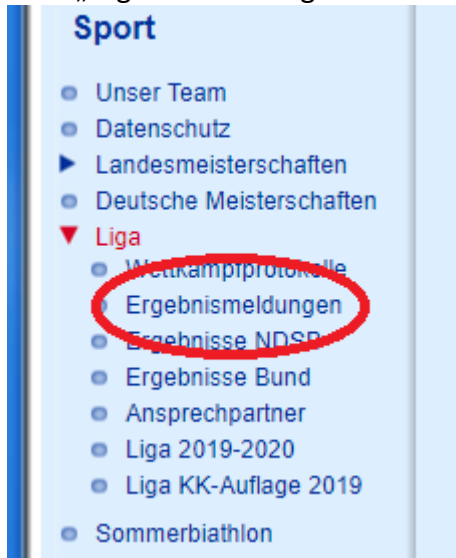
Sport

Unser Team
Datenschutz
Landesmeisterschaften
Deutsche Meisterschaften
Liga
Wettkampfprotokolle
Ergebnismeldungen
Ergebnisse NDSB
Ergebnisse Bund
Ansprechpartner
Liga 2019-2020
Liga KK-Auflage 2019
Sommerbiathlon